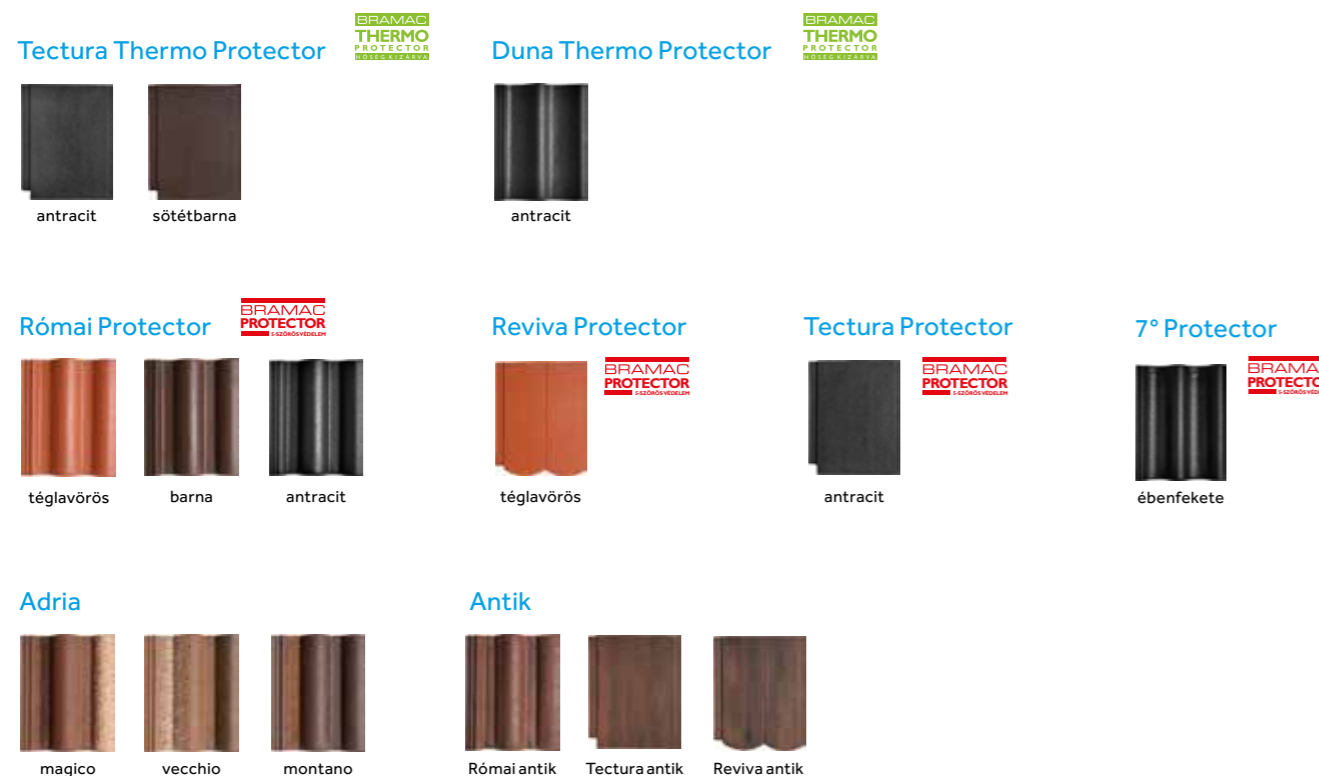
Tectura Thermo Protector

BRAMAC THERMO PROTECTOR HŐSÉG KIZÁRVA

antracit

sötétbarna

Duna Thermo Protector

BRAMAC THERMO PROTECTOR HŐSÉG KIZÁRVA

antracit

Római Protector

BRAMAC PROTECTOR 5-SZÖRÖS VÉDELEM

téglavörös

barna

antracit

Reviva Protector

BRAMAC PROTECTOR 5-SZÖRÖS VÉDELEM

téglavörös

Tectura Protector

BRAMAC PROTECTOR 5-SZÖRÖS VÉDELEM

antracit

7° Protector

BRAMA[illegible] PROTECT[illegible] 5-SZÖRÖS V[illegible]

ébenfekete

Adria

magico

vecchio

montano

Antik

Római antik

Tectura antik

Reviva antik